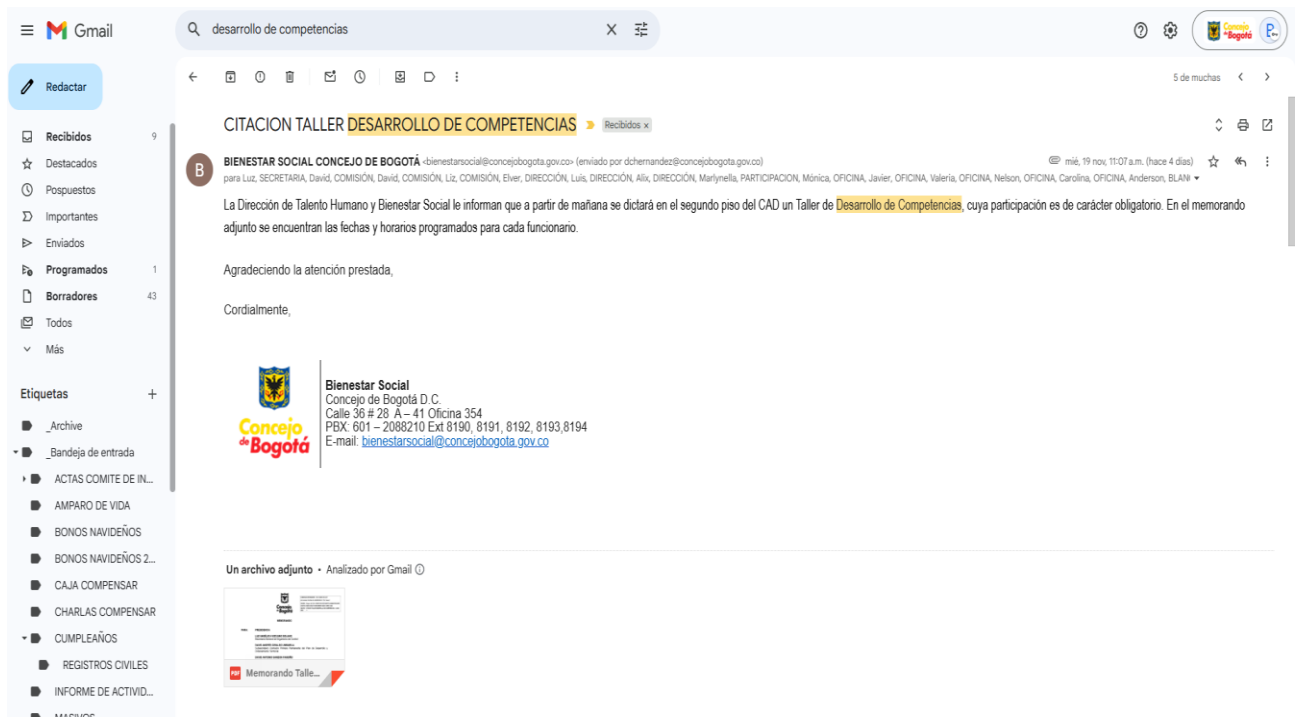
Gmail

desarrollo de competencias

Redactar

Recibidos 9
Destacados
Pospuestos
Importantes
Enviados
Programados 1
Borradores 43
Todos
Más

Etiquetas +
_Archive
_Bandeja de entrada
ACTAS COMITE DE IN...
AMPARO DE VIDA
BONOS NAVIDEÑOS
BONOS NAVIDEÑOS 2...
CAJA COMPENSAR
CHARLAS COMPENSAR
CUMPLEAÑOS
REGISTROS CIVILES
INFORME DE ACTIVID...
MASIVOS

5 de muchas

CITACION TALLER DESARROLLO DE COMPETENCIAS Recibidos ×

BIENESTAR SOCIAL CONCEJO DE BOGOTÁ <bienestarsocial@concejobogota.gov.co> (enviado por dchernandez@concejobogota.gov.co) mié, 19 nov, 11:07 a.m. (hace 4 días)
para Luz, SECRETARIA, David, COMISIÓN, David, COMISIÓN, Liz, COMISIÓN, Elver, DIRECCIÓN, Luis, DIRECCIÓN, Alix, DIRECCIÓN, Marlynella, PARTICIPACION, Mónica, OFICINA, Javier, OFICINA, Valeria, OFICINA, Nelson, OFICINA, Carolina, OFICINA, Anderson, BLAN

La Dirección de Talento Humano y Bienestar Social le informan que a partir de mañana se dictará en el segundo piso del CAD un Taller de Desarrollo de Competencias, cuya participación es de carácter obligatorio. En el memorando adjunto se encuentran las fechas y horarios programados para cada funcionario.

Agradeciendo la atención prestada,

Cordialmente,

Concejo de Bogotá

Bienestar Social
Concejo de Bogotá D.C.
Calle 36 # 28 A – 41 Oficina 354
PBX: 601 – 2088210 Ext 8190, 8191, 8192, 8193,8194
E-mail: bienestarsocial@concejobogota.gov.co

Un archivo adjunto • Analizado por Gmail

Memorando Talle...